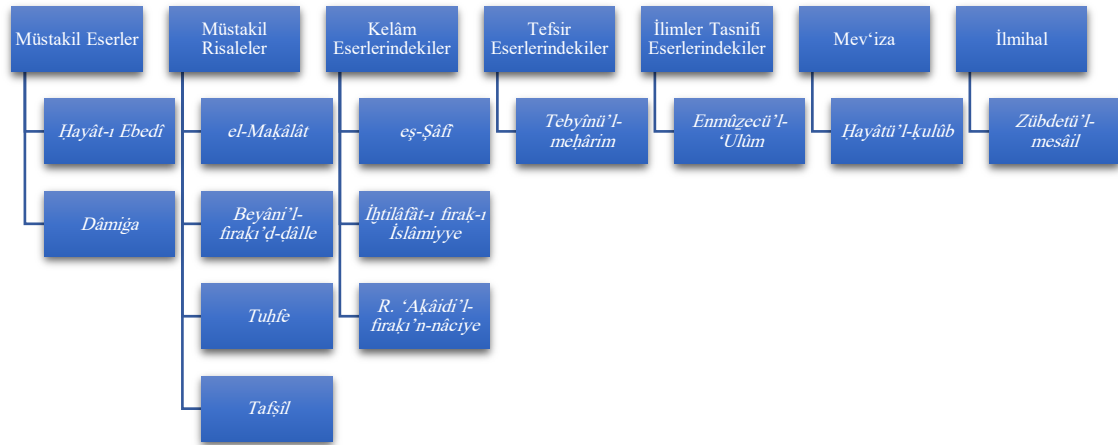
Müstakil Eserler

Ḥayât-ı Ebedî

Dâmiġa

Müstakil Risaleler

el-Maḳâlât

Beyâni'l-firaḳi'ḍ-ḍâlle

Tuḥfe

Tafṣîl

Kelâm Eserlerindekiler

eş-Şâfî

İḫtilâfât-ı firaḳ-ı İslâmiyye

R. 'Aḳâidi'l-firaḳi'n-nâciye

Tefsir Eserlerindekiler

Tebyînü'l-meḥârim

İlimler Tasnifi Eserlerindekiler

Enmûẕecü'l-'Ulûm

Mev'iza

Ḥayâtü'l-ḳulûb

İlmihal

Zübdetü'l-mesâil